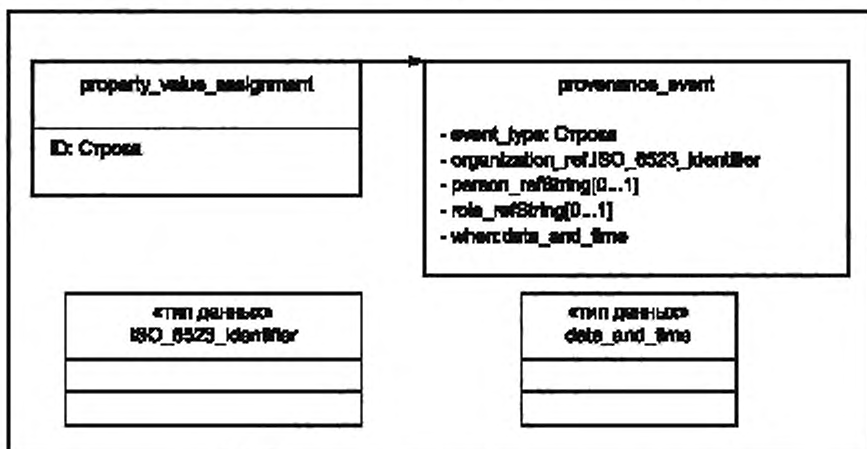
property_value_assignment

ID: Строка

provenance_event

- event_type: Строка
- organization_ref:ISO_6523_identifier
- person_ref:String[0...1]
- role_ref:String[0...1]
- when:date_and_time

«тип данных»
ISO_6523_identifier

«тип данных»
date_and_time